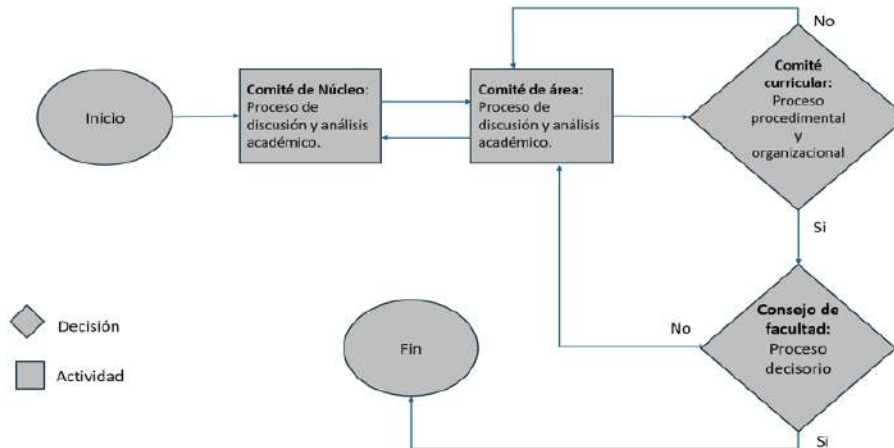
No

Inicio

Comité de Núcleo: Proceso de discusión y análisis académico.

Comité de área: Proceso de discusión y análisis académico.

Comité curricular: Proceso procedimental y organizacional

Si

Decisión

Actividad

Fin

No

Consejo de facultad: Proceso decisorio

Si